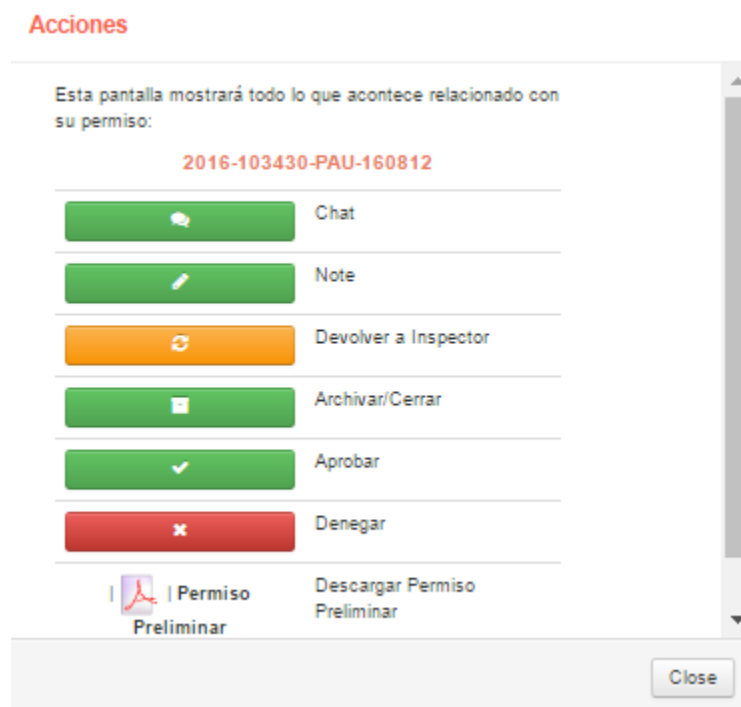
Acciones

Esta pantalla mostrará todo lo que acontece relacionado con su permiso:

2016-103430-PAU-160812

| | |
|---|---|
| | Chat |
| | Note |
| | Devolver a Inspector |
| | Archivar/Cerrar |
| | Aprobar |
| | Denegar |
| \| \| Permiso Preliminar | Descargar Permiso Preliminar |

Close